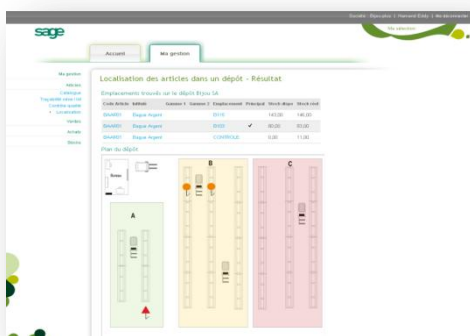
Société : Bijou sa | Normand Eddy | Me déconnecter

sage

Ma sélection

Accueil

Ma gestion

Ma gestion

Articles

Catalogue

Traçabilité série / lot

Contrôle qualité

Localisation

Ventes

Achats

Stocks

Localisation des articles dans un dépôt - Résultat

Emplacement trouvés sur le dépôt Bijou SA

| Code Article | Intitulé | Gamme 1 | Gamme 2 | Emplacement | Principal | Stock dispo | Stock réel |
|---|---|---|---|---|---|---|---|
| BAAR01 | Bague Argent | | | B010 | | 143,00 | 146,00 |
| BAAR01 | Bague Argent | | | B030 | ✔ | 80,00 | 55,00 |
| BAAR01 | Bague Argent | | | CONTRÔLE | | 0,00 | 11,00 |

Plan du dépôt

Bureau

A

B

C